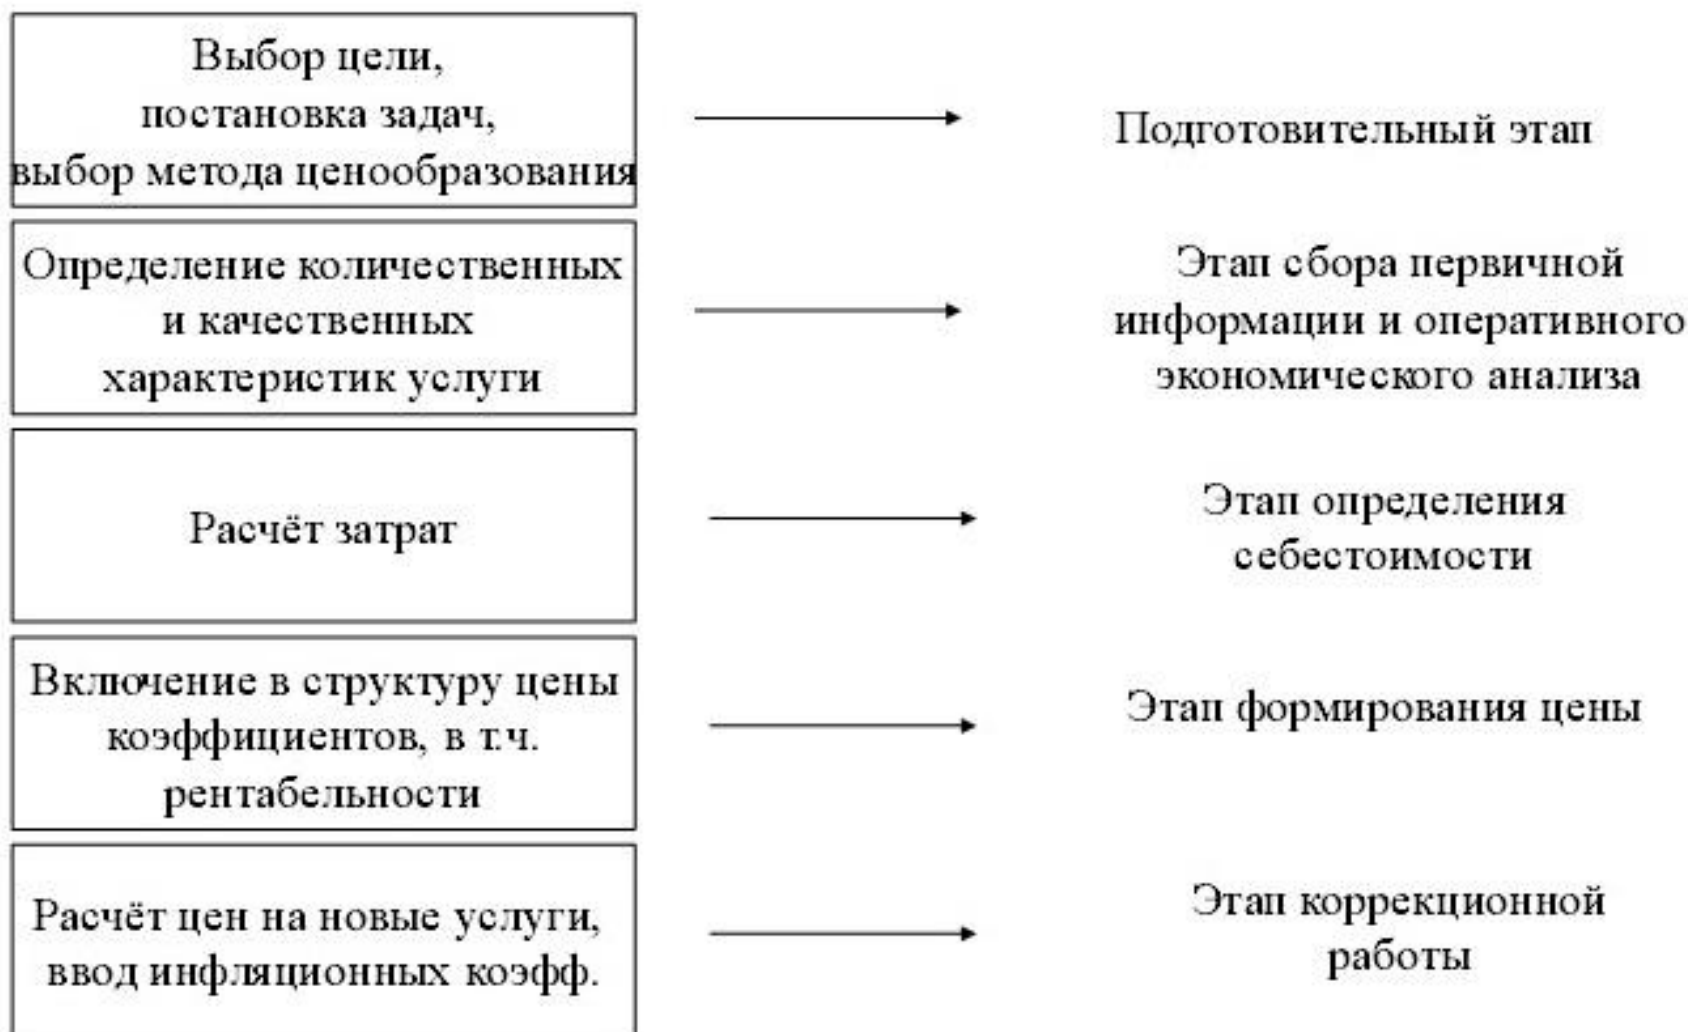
Выбор цели, постановка задач, выбор метода ценообразования

Подготовительный этап

Определение количественных и качественных характеристик услуги

Этап сбора первичной информации и оперативного экономического анализа

Расчёт затрат

Этап определения себестоимости

Включение в структуру цены коэффициентов, в т.ч. рентабельности

Этап формирования цены

Расчёт цен на новые услуги, ввод инфляционных коэфф.

Этап коррекционной работы